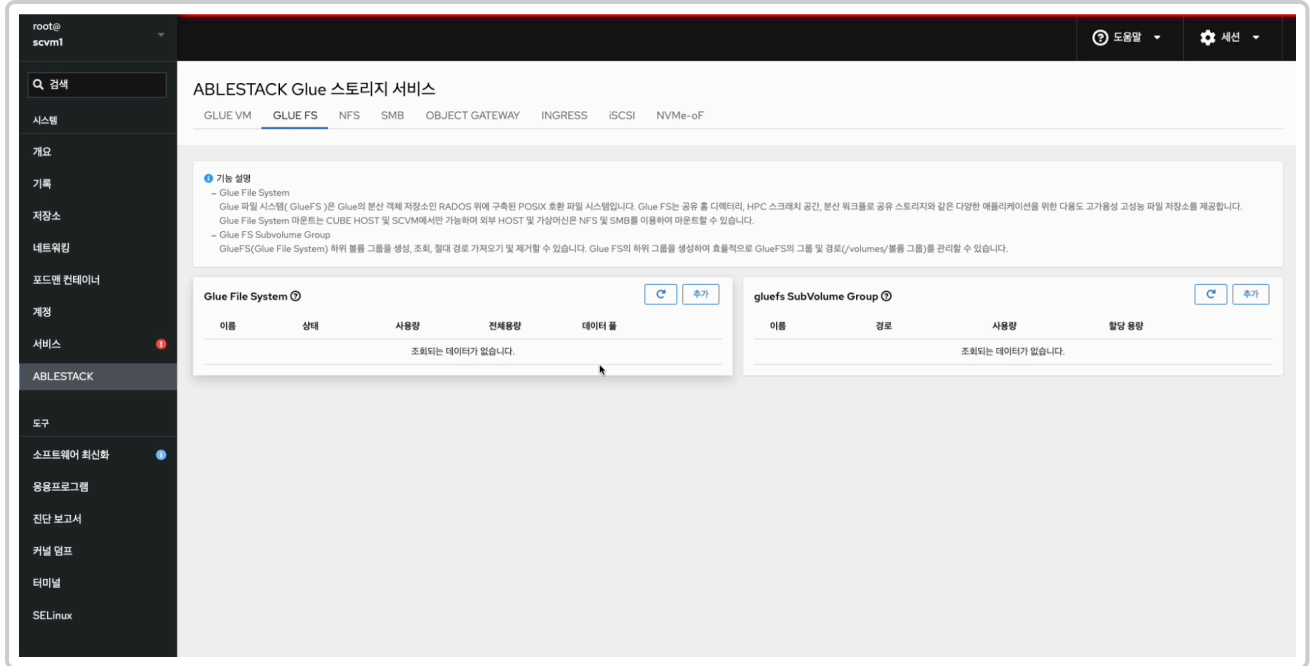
root@
scvm1

검색

시스템

개요

기록

저장소

네트워킹

포드맨 컨테이너

계정

서비스

ABLESTACK

도구

소프트웨어 최신화

응용프로그램

진단 보고서

커널 덤프

터미널

SELinux

도움말

세션

ABLESTACK Glue 스토리지 서비스

GLUE VM GLUE FS NFS SMB OBJECT GATEWAY INGRESS iSCSI NVMe-oF

기능 설명
– Glue File System
Glue 파일 시스템( GlueFS )은 Glue의 분산 객체 저장소인 RADOS 위에 구축된 POSIX 호환 파일 시스템입니다. Glue FS는 공유 홈 디렉터리, HPC 스크래치 공간, 분산 워크플로 공유 스토리지와 같은 다양한 애플리케이션을 위한 다용도 고가용성 고성능 파일 저장소를 제공합니다.
Glue File System 마운트는 CUBE HOST 및 SCVM에서만 가능하며 외부 HOST 및 가상머신은 NFS 및 SMB를 이용하여 마운트할 수 있습니다.
– Glue FS Subvolume Group
GlueFS(Glue File System) 하위 볼륨 그룹을 생성, 조회, 절대 경로 가져오기 및 제거할 수 있습니다. Glue FS의 하위 그룹을 생성하여 효율적으로 GlueFS의 그룹 및 경로(/volumes/볼륨 그룹)를 관리할 수 있습니다.

Glue File System

추가

| 이름 | 상태 | 사용량 | 전체용량 | 데이터 풀 |
|---|---|---|---|---|
| 조회되는 데이터가 없습니다. | | | | |

gluefs SubVolume Group

추가

| 이름 | 경로 | 사용량 | 할당 용량 |
|---|---|---|---|
| 조회되는 데이터가 없습니다. | | | |